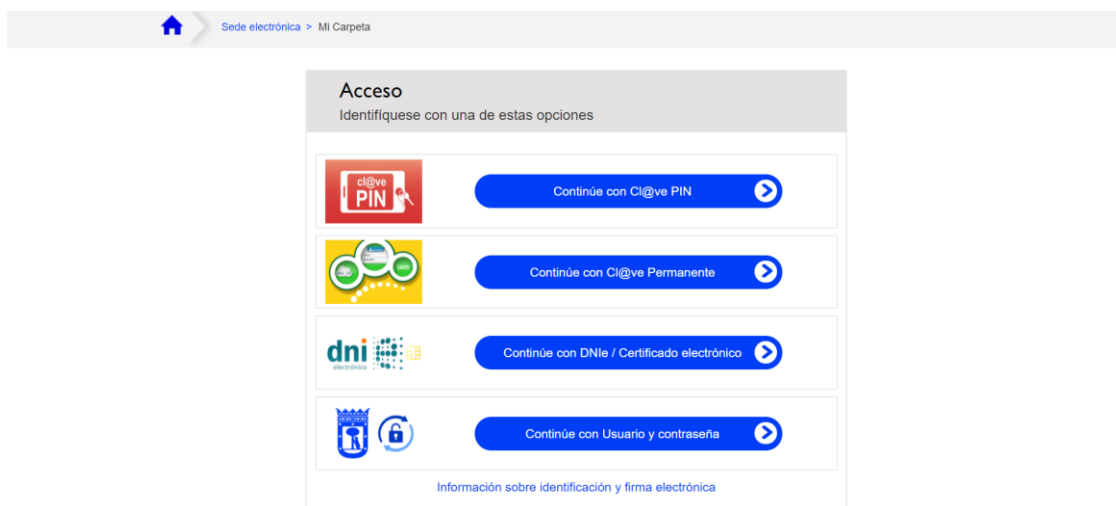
Sede electrónica > Mi Carpeta

Acceso
Identifíquese con una de estas opciones

cl@ve PIN

Continúe con Cl@ve PIN

Continúe con Cl@ve Permanente

dni electrónico

Continúe con DNIe / Certificado electrónico

Continúe con Usuario y contraseña

Información sobre identificación y firma electrónica